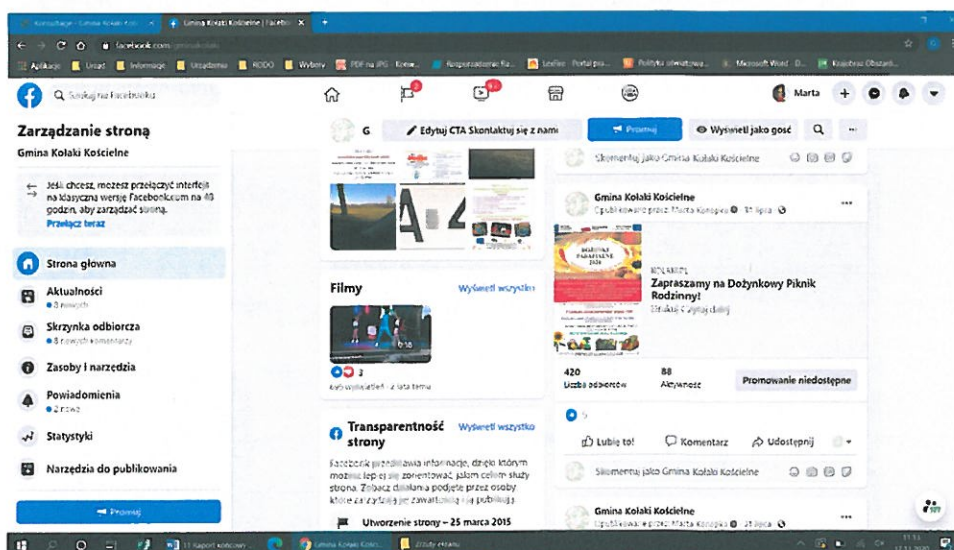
Konsultacje - Gmina Kołaki Kości... × Gmina Kołaki Kościelne | Facebook × +

facebook.com

Aplikacje Urząd Informacje Urządzenia RODO Wybory PDF na JPG Rozporządzenie Ra... Szeliński Portal pra... Polityka oświatowa... Microsoft Word Krajobraz Obszaró...

Szukaj na Facebooku

Marta

Zarządzanie stroną

Gmina Kołaki Kościelne

Jeśli chcesz, możesz przełączyć interfejs na klasyczną wersję Facebooka na 48 godzin, aby zarządzać stroną.
Przełącz teraz

Strona główna

Aktualności
● 3 nowych

Skrzynka odbiorcza
● 8 nowych komentarzy

Zasoby i narzędzia

Powiadomienia
● 2 nowe

Statystyki

Narzędzia do publikowania

Promuj

G

Edytuj CTA Skontaktuj się z nami

Promuj

Wyświetl jako gość

Skomentuj jako Gmina Kołaki Kościelne

Gmina Kołaki Kościelne
Opublikowane przez: Marta Konopka · 31 lipca ·

DOŻYNKI PARAFIALNE 2020

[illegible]
Zapraszamy na Dożynkowy Piknik Rodzinny!
Dowiedz się więcej

420
Liczba odbiorców

88
Aktywność

Promowanie niedostępne

Filmy

Wyświetl wszystkie

0:16

2

Liczba wyświetleń · 2 lata temu

Transparentność strony

Wyświetl wszystko

Facebook przedstawia informacje, dzięki którym możesz lepiej się zorientować, jakim celom służy strona. Zobacz działania podjęte przez osoby, które zarządzają tą stroną i ją publikują.

Utworzenie strony – 25 marca 2015

Lubię to!

Komentarz

Udostępnij

Skomentuj jako Gmina Kołaki Kościelne

Gmina Kołaki Kościelne
Opublikowane przez: Marta Konopka · 25 lipca ·

11 Raport końcowy

Gmina Kołaki Kości...

Zdjęcia etapu